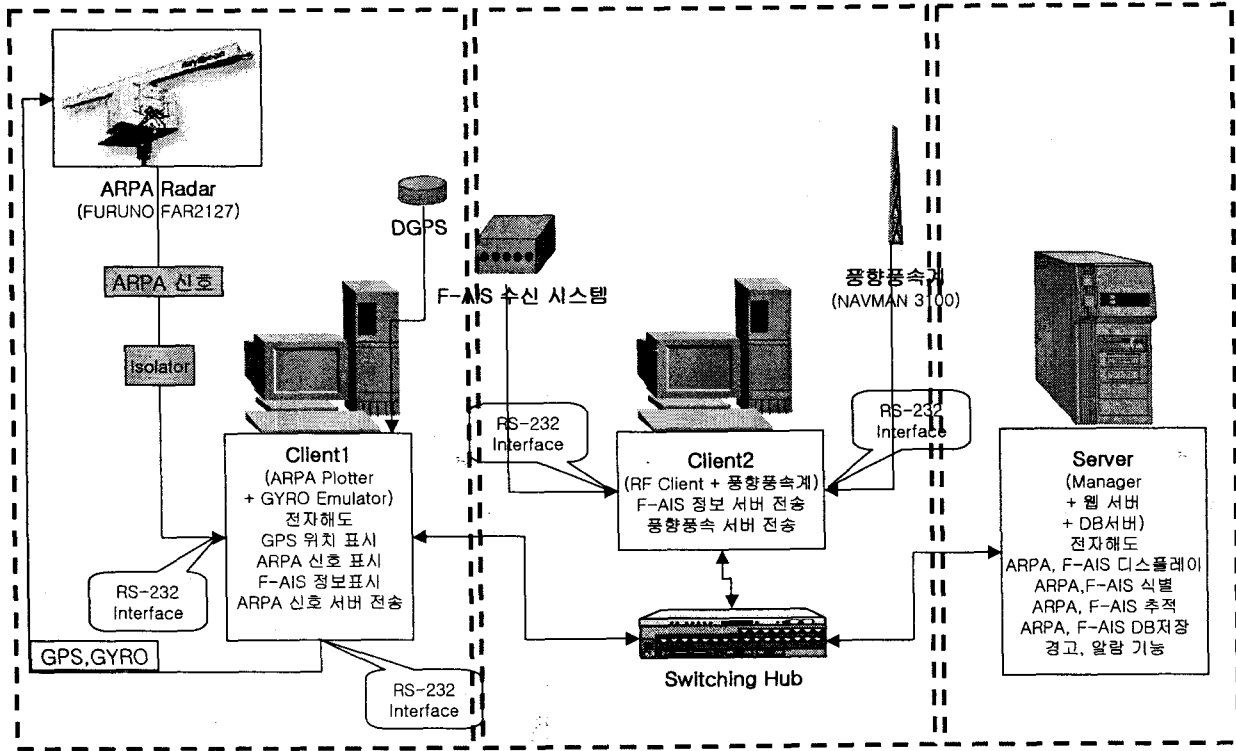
ARPA Radar
(FURUNO FAR2127)

ARPA 신호

Isolator

DGPS

F-AIS 수신 시스템

풍향풍속계
(NAVMAN 3100)

RS-232
Interface

Client1
(ARPA Plotter
+ GYRO Emulator)
전자해도
GPS 위치 표시
ARPA 신호 표시
F-AIS 정보표시
ARPA 신호 서버 전송

RS-232
Interface

GPS,GYRO

RS-232
Interface

RS-232
Interface

Client2
(RF Client + 풍향풍속계)
F-AIS 정보 서버 전송
풍향풍속 서버 전송

RS-232
Interface

Server
(Manager
+ 웹 서버
+ DB서버)
전자해도
ARPA, F-AIS 디스플레이
ARPA,F-AIS 식별
ARPA, F-AIS 추적
ARPA, F-AIS DB저장
경고, 알람 기능

Switching Hub